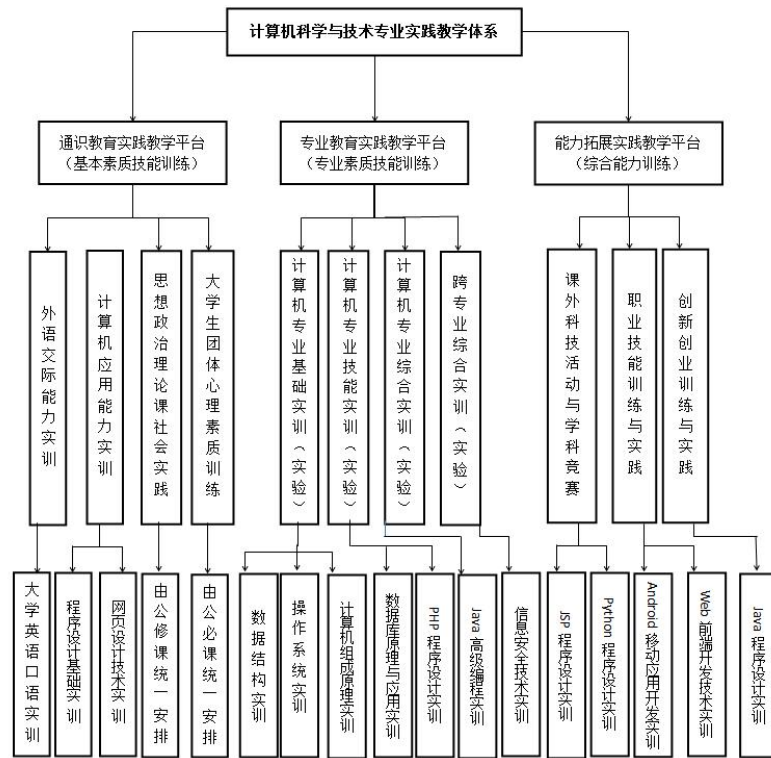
计算机科学与技术专业实践教学体系

通识教育实践教学平台
（基本素质技能训练）

专业教育实践教学平台
（专业素质技能训练）

能力拓展实践教学平台
（综合能力训练）

外语交际能力实训

计算机应用能力实训

思想政治理论课社会实践

大学生团体心理素质训练

计算机专业基础实训（实验）

计算机专业技能实训（实验）

计算机专业综合实训（实验）

跨专业综合实训（实验）

课外科技活动与学科竞赛

职业技能训练与实践

创新创业训练与实践

大学英语口语实训

程序设计基础实训

网页设计技术实训

由公修课统一安排

由公必课统一安排

数据结构实训

操作系统实训

计算机组成原理实训

数据库原理与应用实训

PHP 程序设计实训

Java 高级编程实训

信息安全技术实训

JSP 程序设计实训

Python 程序设计实训

Android 移动应用开发实训

Web 前端开发技术实训

Java 程序设计实训